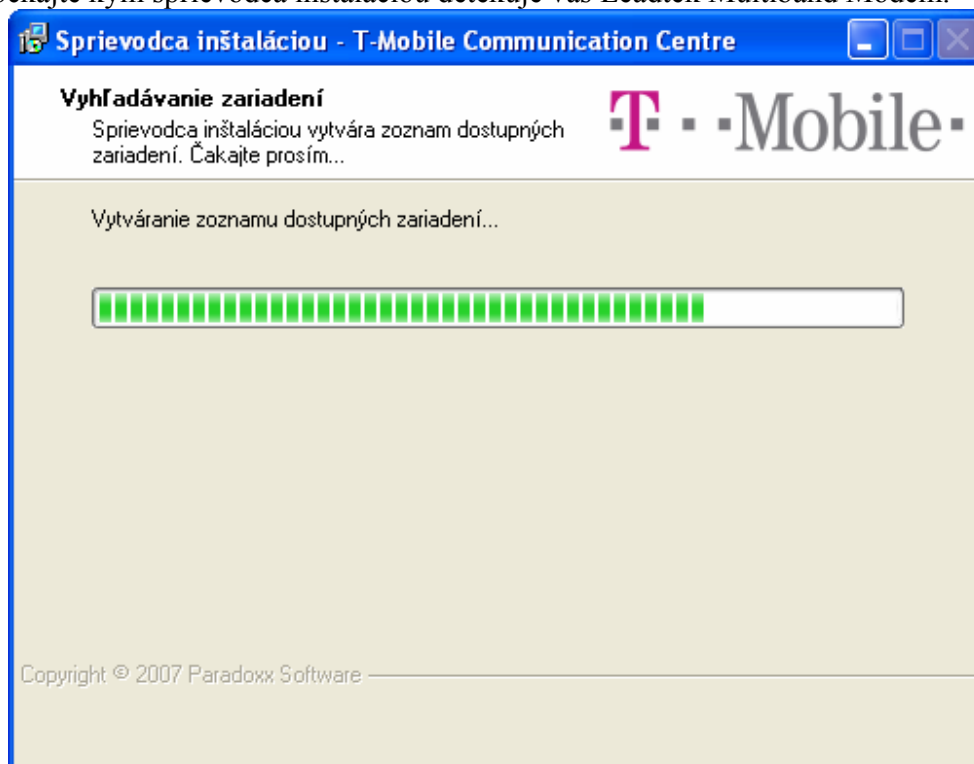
Sprievodca inštaláciou - T-Mobile Communication Centre

Vyhľadávanie zariadení
Sprievodca inštaláciou vytvára zoznam dostupných zariadení. Čakajte prosím...

T · · Mobile ·

Vytváranie zoznamu dostupných zariadení...

Copyright © 2007 Paradoxx Software